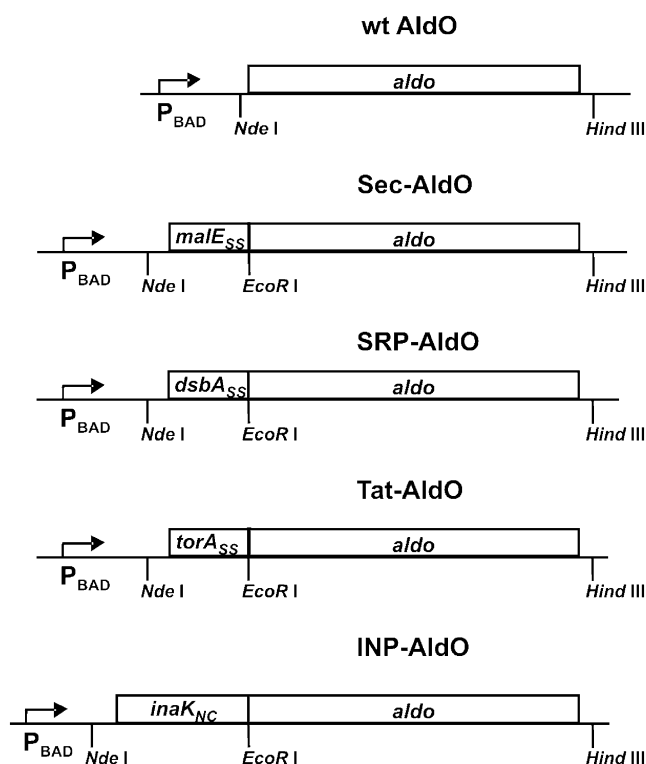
wt AldO

$P_{BAD}$ aldo
Nde I Hind III

Sec-AldO

$P_{BAD}$ $malE_{SS}$ aldo
Nde I EcoR I Hind III

SRP-AldO

$P_{BAD}$ $dsbA_{SS}$ aldo
Nde I EcoR I Hind III

Tat-AldO

$P_{BAD}$ $torA_{SS}$ aldo
Nde I EcoR I Hind III

INP-AldO

$P_{BAD}$ $inaK_{NC}$ aldo
Nde I EcoR I Hind III